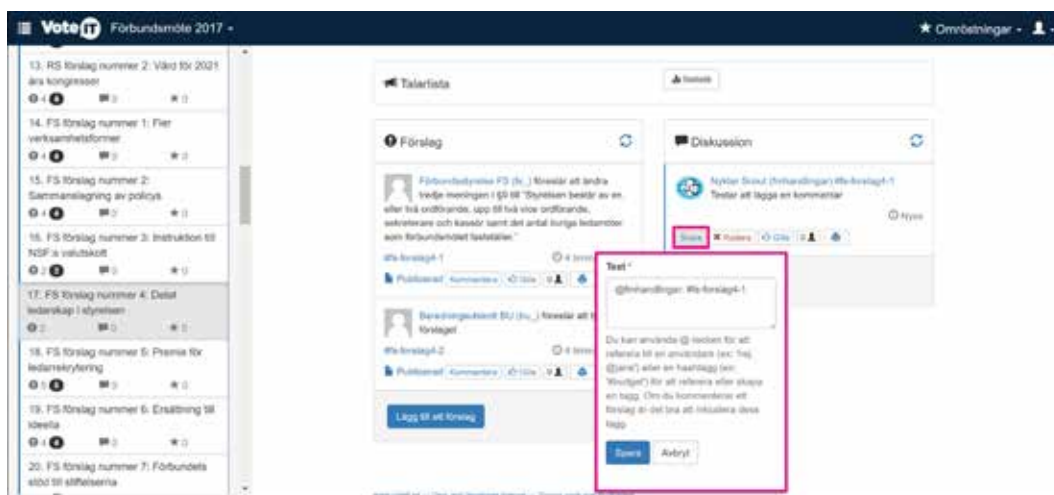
VoteIT Förbundsmöte 2017 -

★ Omröstningar -

13. RS förslag nummer 2: Värd för 2021 års kongresser
0 4 0 ★ 0

14. FS förslag nummer 1: Fler verksamhetsformer
0 4 0 ★ 0

15. FS förslag nummer 2: Sammanslagning av policys
0 4 0 ★ 0

16. FS förslag nummer 3: Instruktion till NSF:s valutskott
0 2 0 ★ 0

17. FS förslag nummer 4: Delat ledarskap i styrelsen
0 2 0 ★ 0

18. FS förslag nummer 5: Premie för ledarrekrytering
0 5 0 ★ 0

19. FS förslag nummer 6: Ersättning till ideella
0 4 0 ★ 0

20. FS förslag nummer 7: Förbundets stöd till stiftelserna

Talarlista

Förslag

Förbundsstyrelse FS (fs_) föreslår att ändra tredje meningen i §9 till "Styrelsen består av en eller två ordförande, upp till två vice ordförande, sekreterare och kassör samt det antal övriga ledamöter som förbundsmötet fastställer."

#fs-förslag4-1

Publicerad Kommentera Gilla

Beredningsutskott BU (bu_) föreslår att förslaget

#fs-förslag4-2

Publicerad Kommentera Gilla

Lägg till ett förslag

Diskussion

Nyklar Scout (forhandlingar) #fs-forslag4-1
Testar att lägga en kommentar

Nyss

Svara Radera Gilla

Text *

@forhandlingar: #fs-förslag4-1

Du kan använda @-tecken för att referera till en användare (ex: 'hej @jane') eller en hashtagg (ex: '#budget') för att referera eller skapa en tagg. Om du kommenterar ett förslag är det bra att inkludera dess tagg.

Spara Avbryt